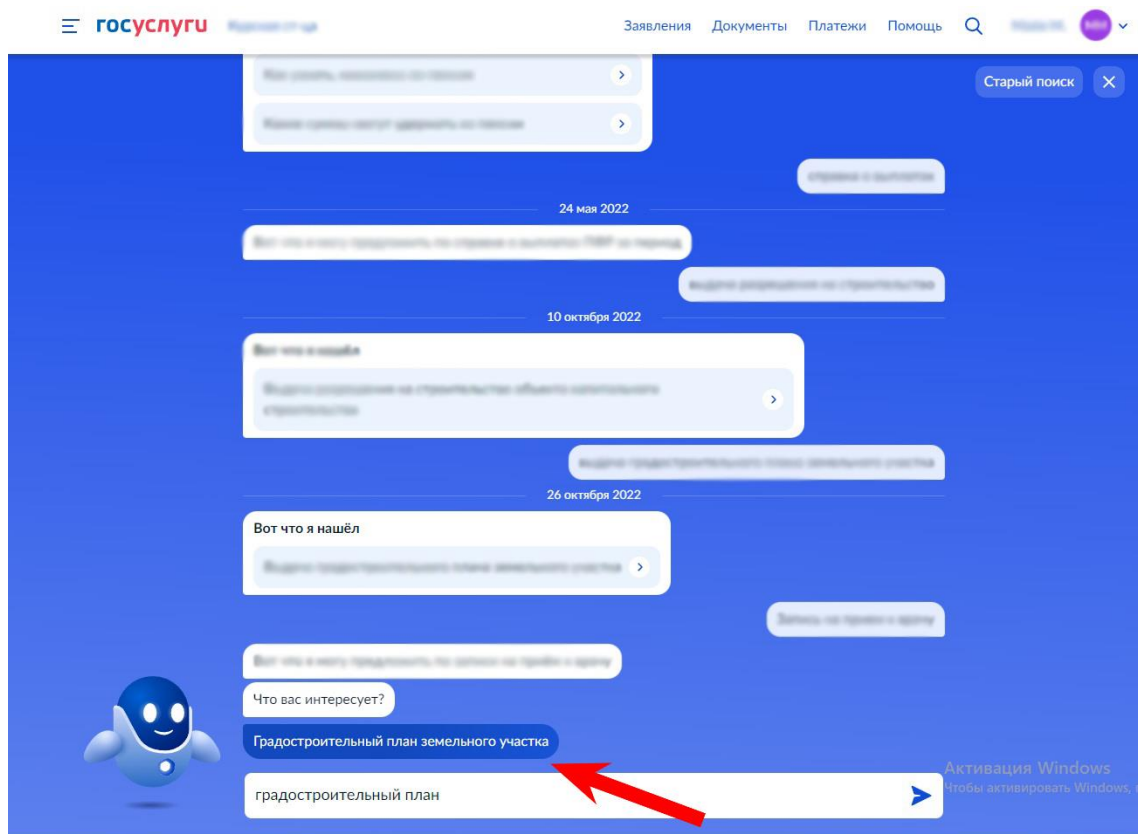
госуслуги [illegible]

Заявления Документы Платежи Помощь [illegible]

Старый поиск

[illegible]

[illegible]

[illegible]

24 мая 2022

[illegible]

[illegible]

10 октября 2022

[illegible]

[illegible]

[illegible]

26 октября 2022

Вот что я нашёл

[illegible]

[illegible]

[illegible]

Что вас интересует?

Градостроительный план земельного участка

градостроительный план

Активация Windows
Чтобы активировать Windows, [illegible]